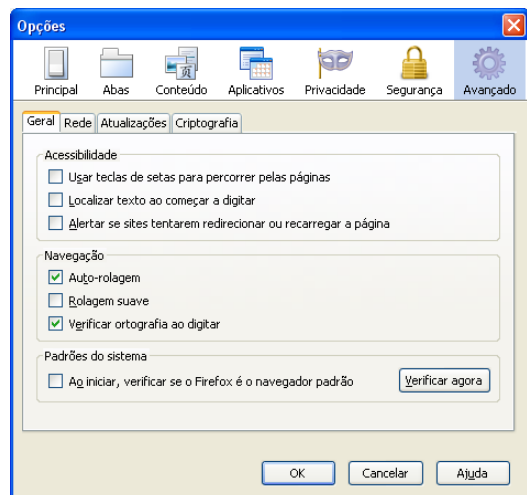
Opções

Principal
Abas
Conteúdo
Aplicativos
Privacidade
Segurança
Avançado

Geral
Rede
Atualizações
Criptografia

Acessibilidade
Usar teclas de setas para percorrer pelas páginas
Localizar texto ao começar a digitar
Alertar se sites tentarem redirecionar ou recarregar a página

Navegação
Auto-rolagem
Rolagem suave
Verificar ortografia ao digitar

Padrões do sistema
Ao iniciar, verificar se o Firefox é o navegador padrão
Verificar agora

OK
Cancelar
Ajuda